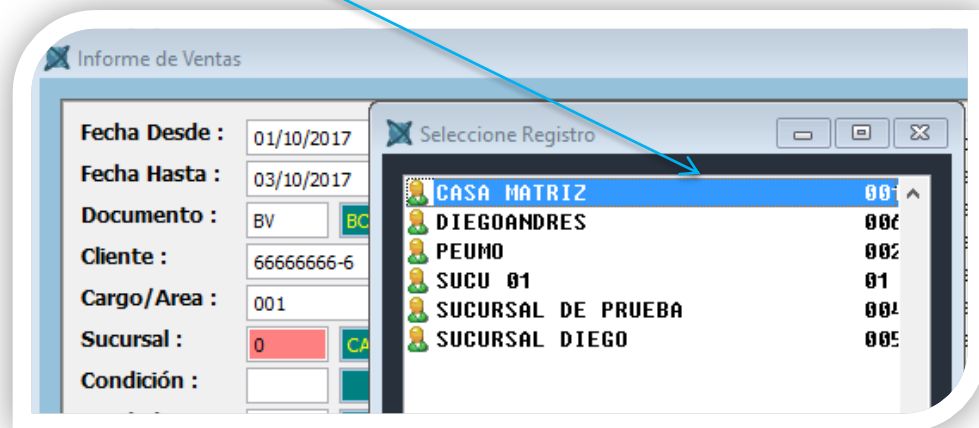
Informe de Ventas

Fecha Desde : 01/10/2017
Fecha Hasta : 03/10/2017
Documento : BV BC
Cliente : 66666666-6
Cargo/Area : 001
Sucursal : 0 CA
Condición :

Seleccione Registro

CASA MATRIZ 00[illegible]
DIEGOANDRES 00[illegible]
PEUMO 002
SUCU 01 01
SUCURSAL DE PRUEBA 00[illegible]
SUCURSAL DIEGO 00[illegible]